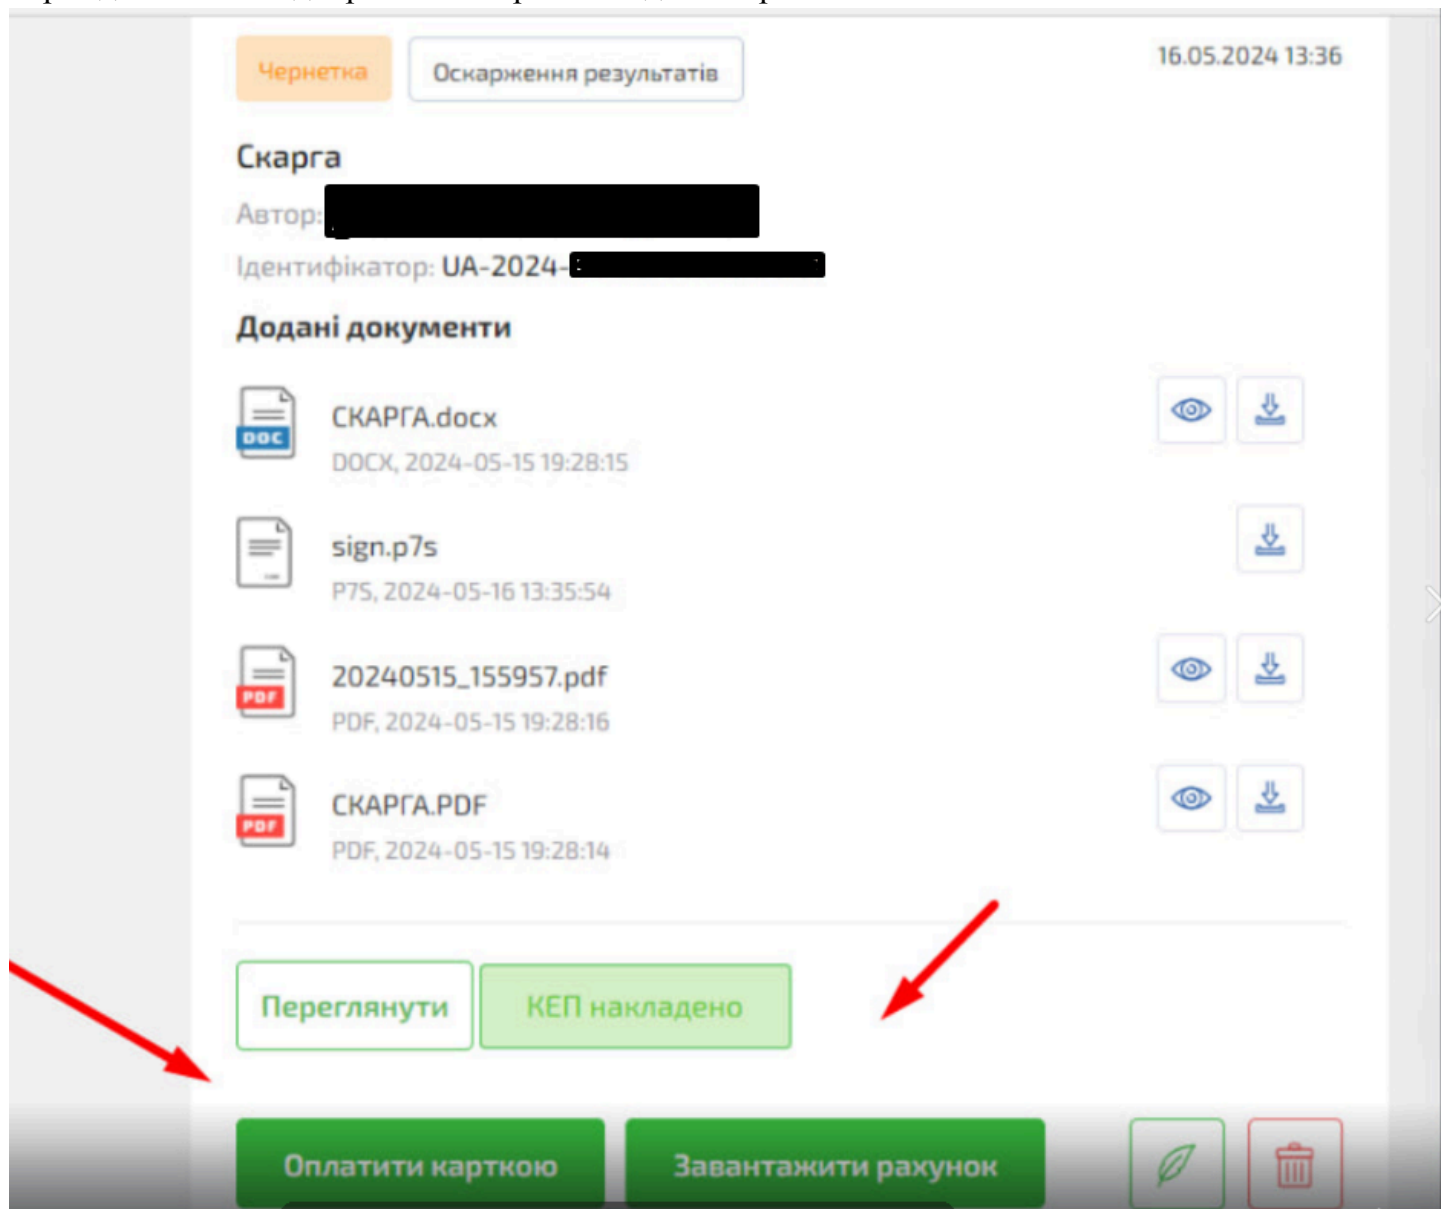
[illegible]

Чернетка
Оскарження результатів
16.05.2024 13:36

Скарга
Автор: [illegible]
Ідентифікатор: UA-2024-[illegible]

Додані документи

DOC
СКАРГА.docx
DOCX, 2024-05-15 19:28:15

sign.p7s
P7S, 2024-05-16 13:35:54

PDF
20240515_155957.pdf
PDF, 2024-05-15 19:28:16

PDF
СКАРГА.PDF
PDF, 2024-05-15 19:28:14

Переглянути
КЕП накладено

Оплатити карткою
Завантажити рахунок